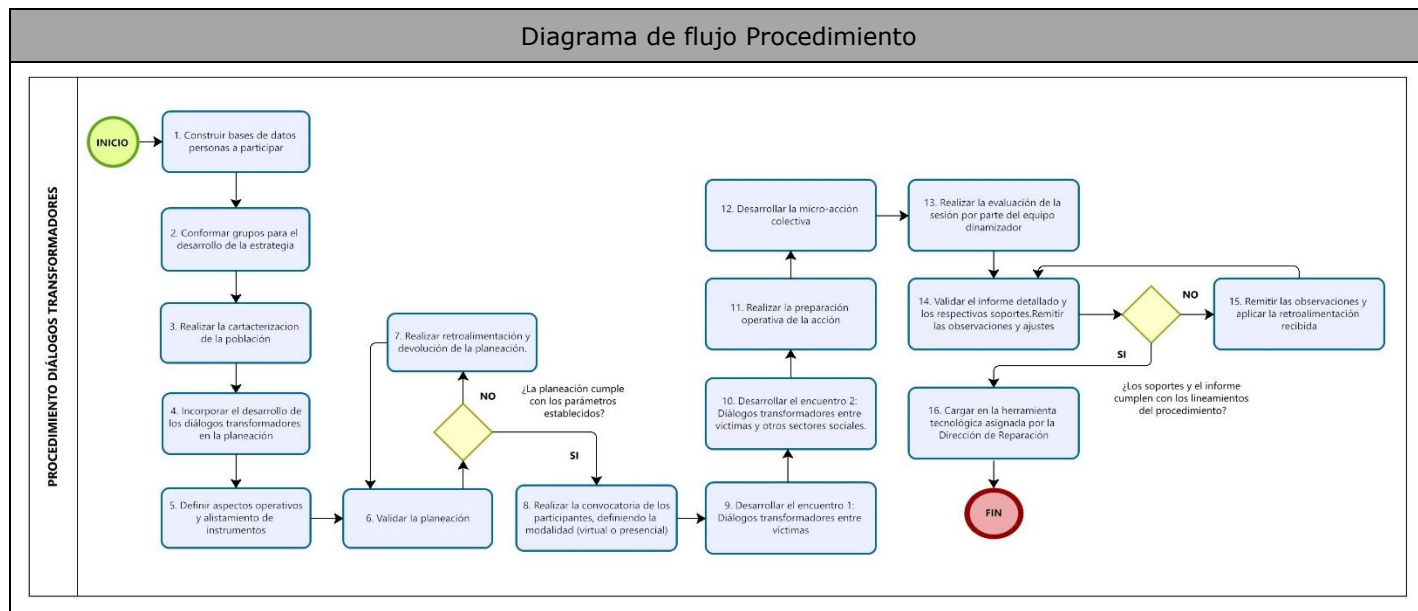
Diagrama de flujo Procedimiento

PROCEDIMIENTO DIÁLOGOS TRANSFORMADORES

INICIO

1. Construir bases de datos personas a participar

2. Conformar grupos para el desarrollo de la estrategia

3. Realizar la cartacterizacion de la población

4. Incorporar el desarrollo de los diálogos transformadores en la planeación

5. Definir aspectos operativos y alistamiento de instrumentos

6. Validar la planeación

¿La planeación cumple con los parámetros establecidos?

NO

7. Realizar retroalimentación y devolución de la planeación.

SI

8. Realizar la convocatoria de los participantes, definiendo la modalidad (virtual o presencial)

9. Desarrollar el encuentro 1: Diálogos transformadores entre víctimas

10. Desarrollar el encuentro 2: Diálogos transformadores entre víctimas y otros sectores sociales.

11. Realizar la preparación operativa de la acción

12. Desarrollar la micro-acción colectiva

13. Realizar la evaluación de la sesión por parte del equipo dinamizador

14. Validar el informe detallado y los respectivos soportes.Remitir las observaciones y ajustes

NO

15. Remitir las observaciones y aplicar la retroalimentación recibida

SI

¿Los soportes y el informe cumplen con los lineamientos del procedimiento?

16. Cargar en la herramienta tecnológica asignada por la Dirección de Reparación

FIN